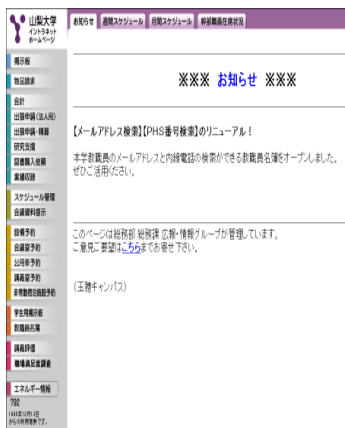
山梨大学
イントラネット
ホームページ

お知らせ
週間スケジュール
月間スケジュール
幹部職員在席状況

掲示板
物品請求
会計
出張申請(法人用)
出張申請・精算
研究支援
図書購入依頼
業績収録
スケジュール管理
会議資料提示
設備予約
会議室予約
公用車予約
講義室予約
多目的施設予約
学生用掲示板
教職員名簿
講義評価
職場満足度調査
エネルギー情報
792
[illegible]

※※※ お知らせ ※※※

【メールアドレス検索】【PHS番号検索】のリニューアル！

本学教職員のメールアドレスと内線電話の検索ができる教職員名簿をオープンしました。ぜひご活用ください。

このページは総務部 総務課 広報・情報グループが管理しています。
ご意見ご要望はこちらまでお寄せ下さい。

(玉穂キャンパス)